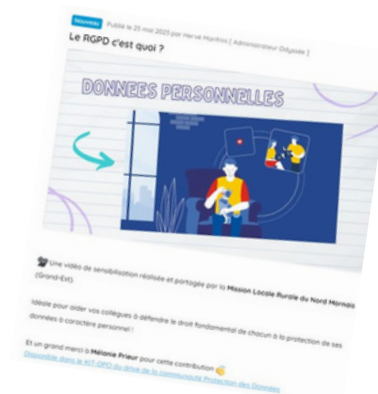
Nouveauté Publié le 20 mai 2025 par Hervé Manfrini [ Administrateur Odyssée ]

Le RGPD c'est quoi ?

DONNEES PERSONNELLES

🎥 Une vidéo de sensibilisation réalisée et partagée par la Mission Locale Rurale du Nord Marnais (Grand-Est).

Idéale pour aider vos collègues à défendre le droit fondamental de chacun à la protection de ses données à caractère personnel !

Et un grand merci à Mélanie Prieur pour cette contribution 👏

Disponible dans le KIT-DPO du drive de la communauté Protection des Données